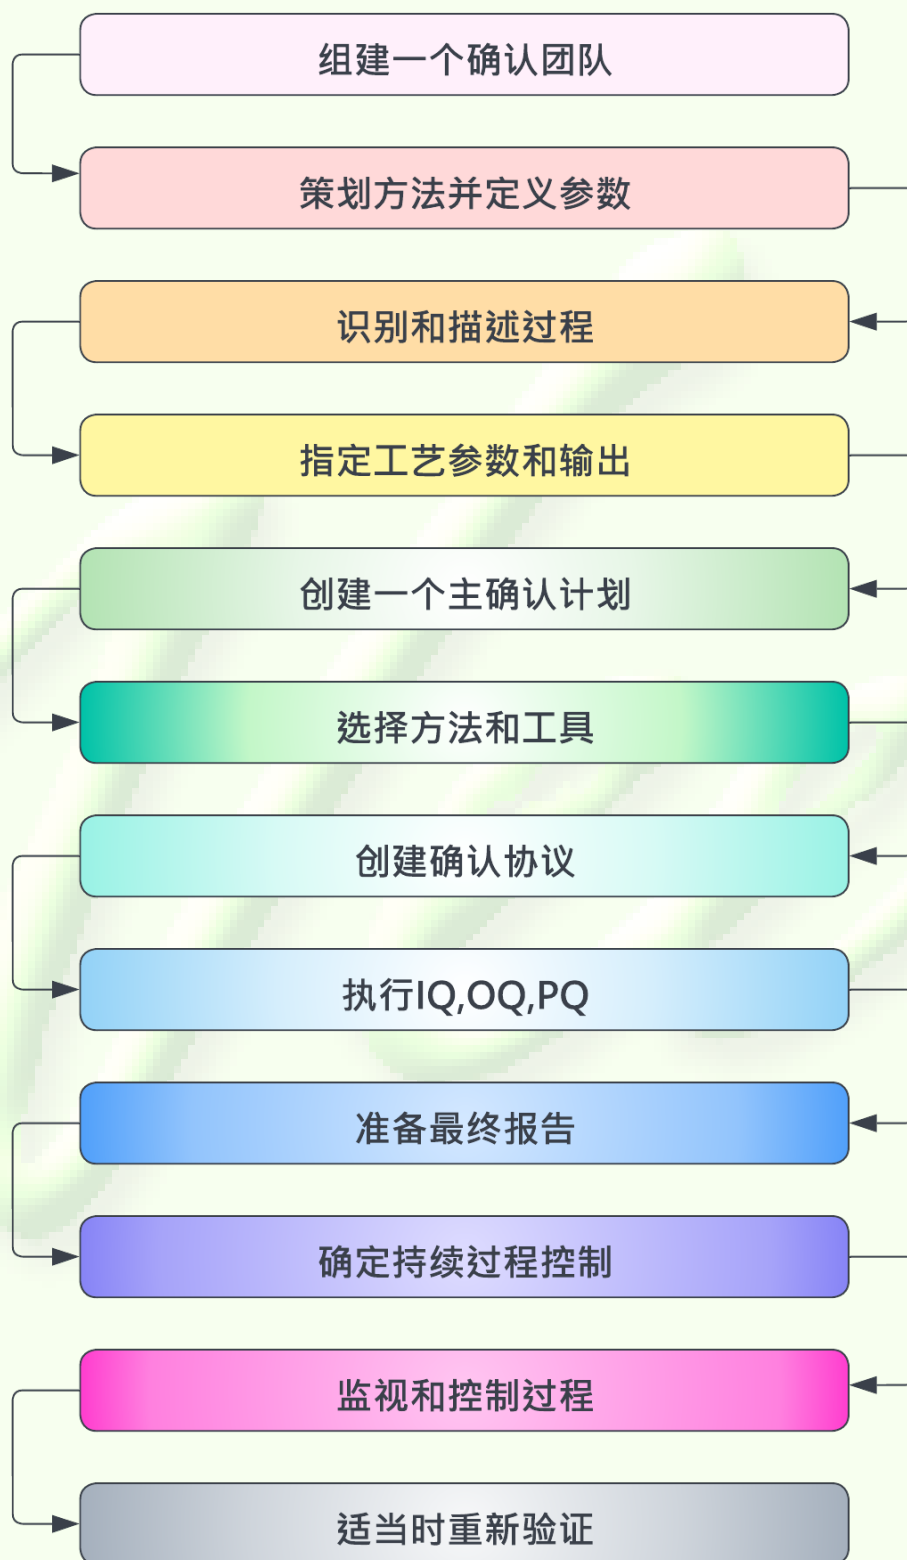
组建一个确认团队

策划方法并定义参数

识别和描述过程

指定工艺参数和输出

创建一个主确认计划

选择方法和工具

创建确认协议

执行IQ,OQ,PQ

准备最终报告

确定持续过程控制

监视和控制过程

适当时重新验证